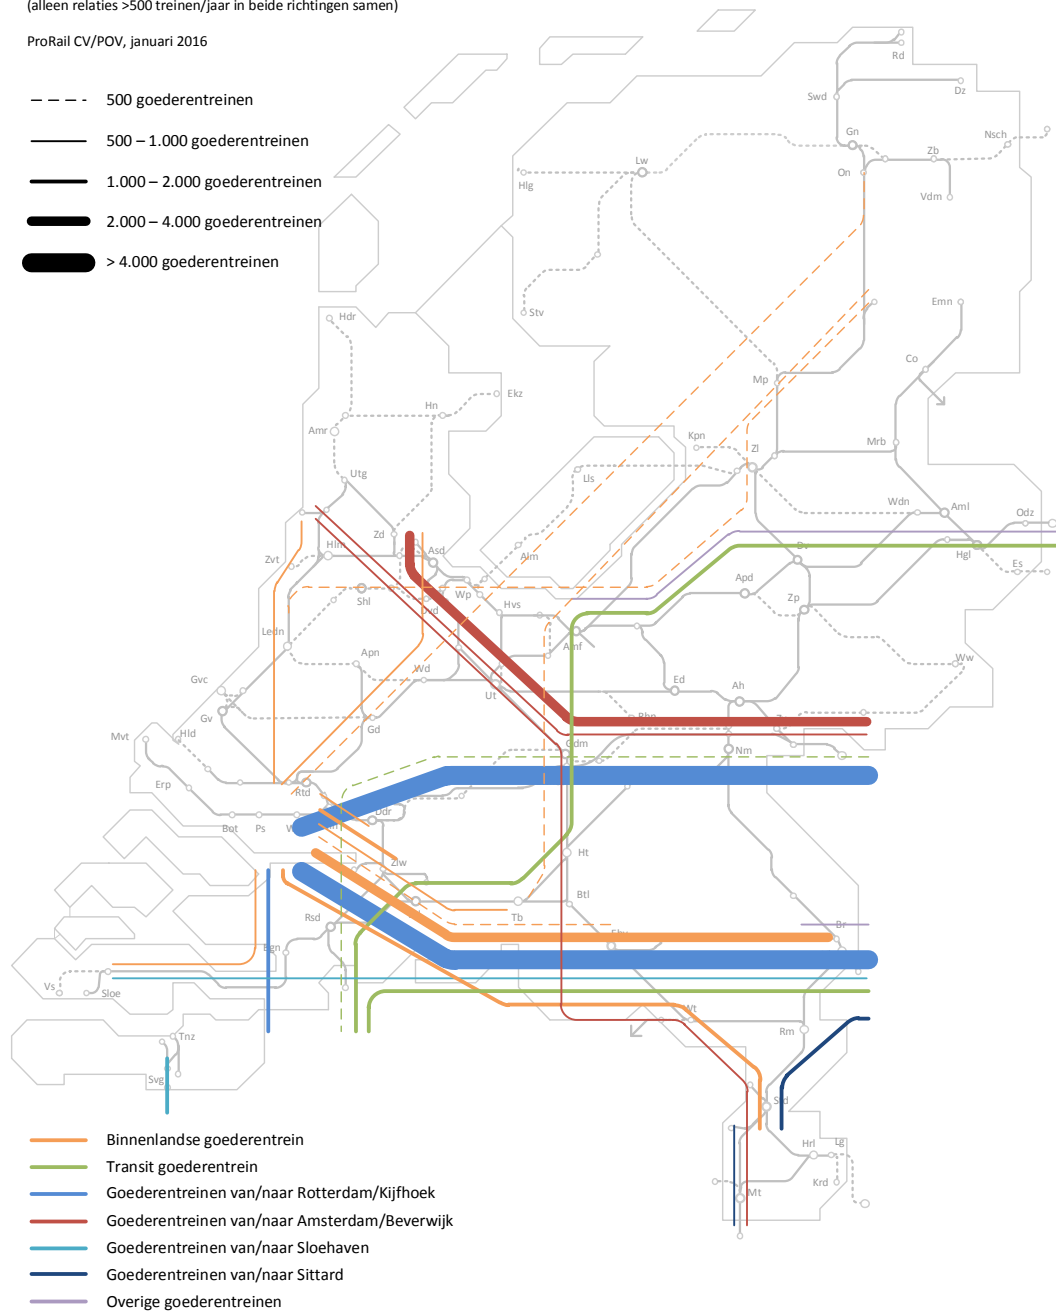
(alleen relaties >500 treinen/jaar in beide richtingen samen)

ProRail CV/POV, januari 2016

500 goederentreinen
500 – 1.000 goederentreinen
1.000 – 2.000 goederentreinen
2.000 – 4.000 goederentreinen
> 4.000 goederentreinen

Rd
Dz
Swd
Gn
Nsch
Zb
On
Vdm
Lw
Hlg
Stv
Emn
Co
Mp
Hdr
Ekz
Hn
Amr
Kpn
Zl
Mrb
Utg
Lls
Wdn
Aml
Odz
Zd
Hlm
Asd
Alm
Dv
Hgl
Es
Zvt
Shl
Wp
Hvs
Apd
Zp
Dvd
Ledn
Amf
Apn
Ww
Wd
Gvc
Ut
Ed
Ah
Rhn
Gv
Hld
Gd
Mvt
Gdm
Nm
Erp
Rtd
Ddr
Bot
Ps
Wh
Ht
Zlw
Btl
Tb
Rsd
Br
Ehv
Bgn
Vs
Sloe
Vl
Rm
Tnz
Svg
Std
Hrl
Lg
Krd
Mt

Binnenlandse goederentrein
Transit goederentrein
Goederentreinen van/naar Rotterdam/Kijfhoek
Goederentreinen van/naar Amsterdam/Beverwijk
Goederentreinen van/naar Sloehaven
Goederentreinen van/naar Sittard
Overige goederentreinen